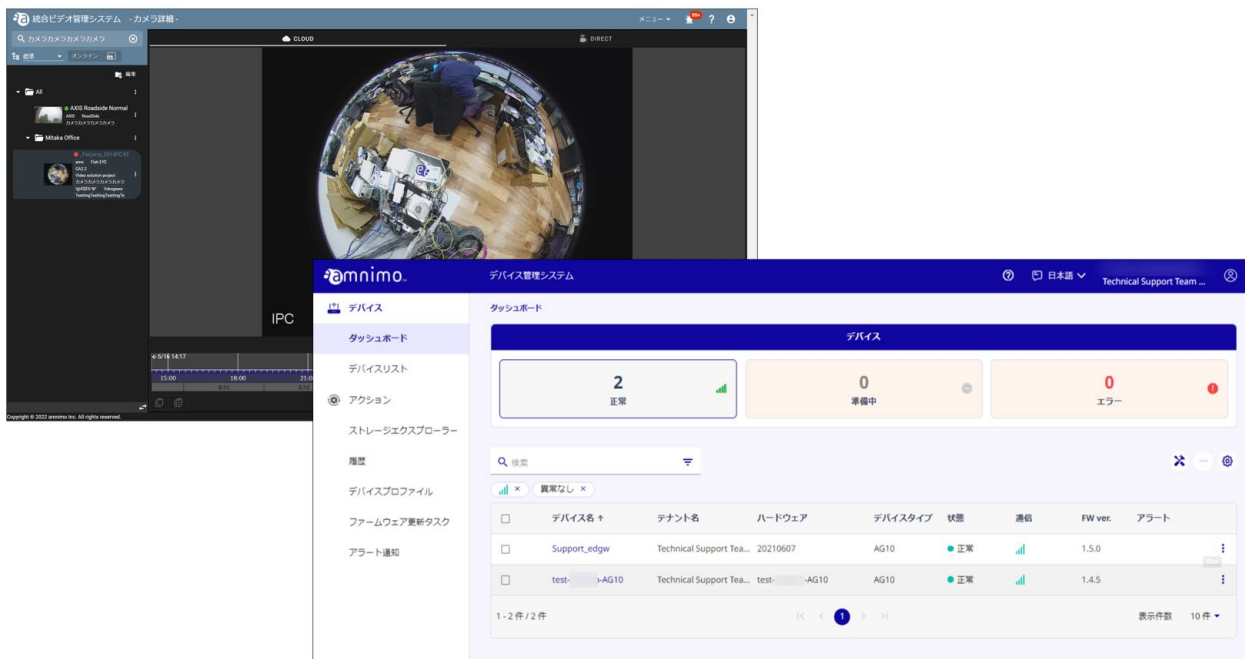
統合ビデオ管理システム -カメラ詳細-

メニュー 99+ ?

カメラカメラカメラカメラ

標準 オンライン

CLOUD

DIRECT

編集

All

AXIS Roadside Normal
AXIS RoadSide
カメラカメラカメラカメラ

Mitaka Office

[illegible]

IPC

5/16 14:17

15:00 18:00 21:0

Copyright © 2022 amnimo Inc. All rights reserved.

amnimo

デバイス管理システム

日本語 Technical Support Team ...

デバイス

ダッシュボード

デバイスリスト

アクション

ストレージエクスプローラー

履歴

デバイスプロファイル

ファームウェア更新タスク

アラート通知

ダッシュボード

デバイス

| 2 正常 | 0 準備中 | 0 エラー |
|---|---|---|

検索

異常なし ×

| | デバイス名 ↑ | テナント名 | ハードウェア | デバイスタイプ | 状態 | 通信 | FW ver. | アラート |
|---|---|---|---|---|---|---|---|---|
| | Support_edgw | Technical Support Tea... | 20210607 | AG10 | ● 正常 | | 1.5.0 | |
| | test-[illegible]-AG10 | Technical Support Tea... | test-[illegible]-AG10 | AG10 | ● 正常 | | 1.4.5 | |

1 - 2 件 / 2 件

1

表示件数 10 件